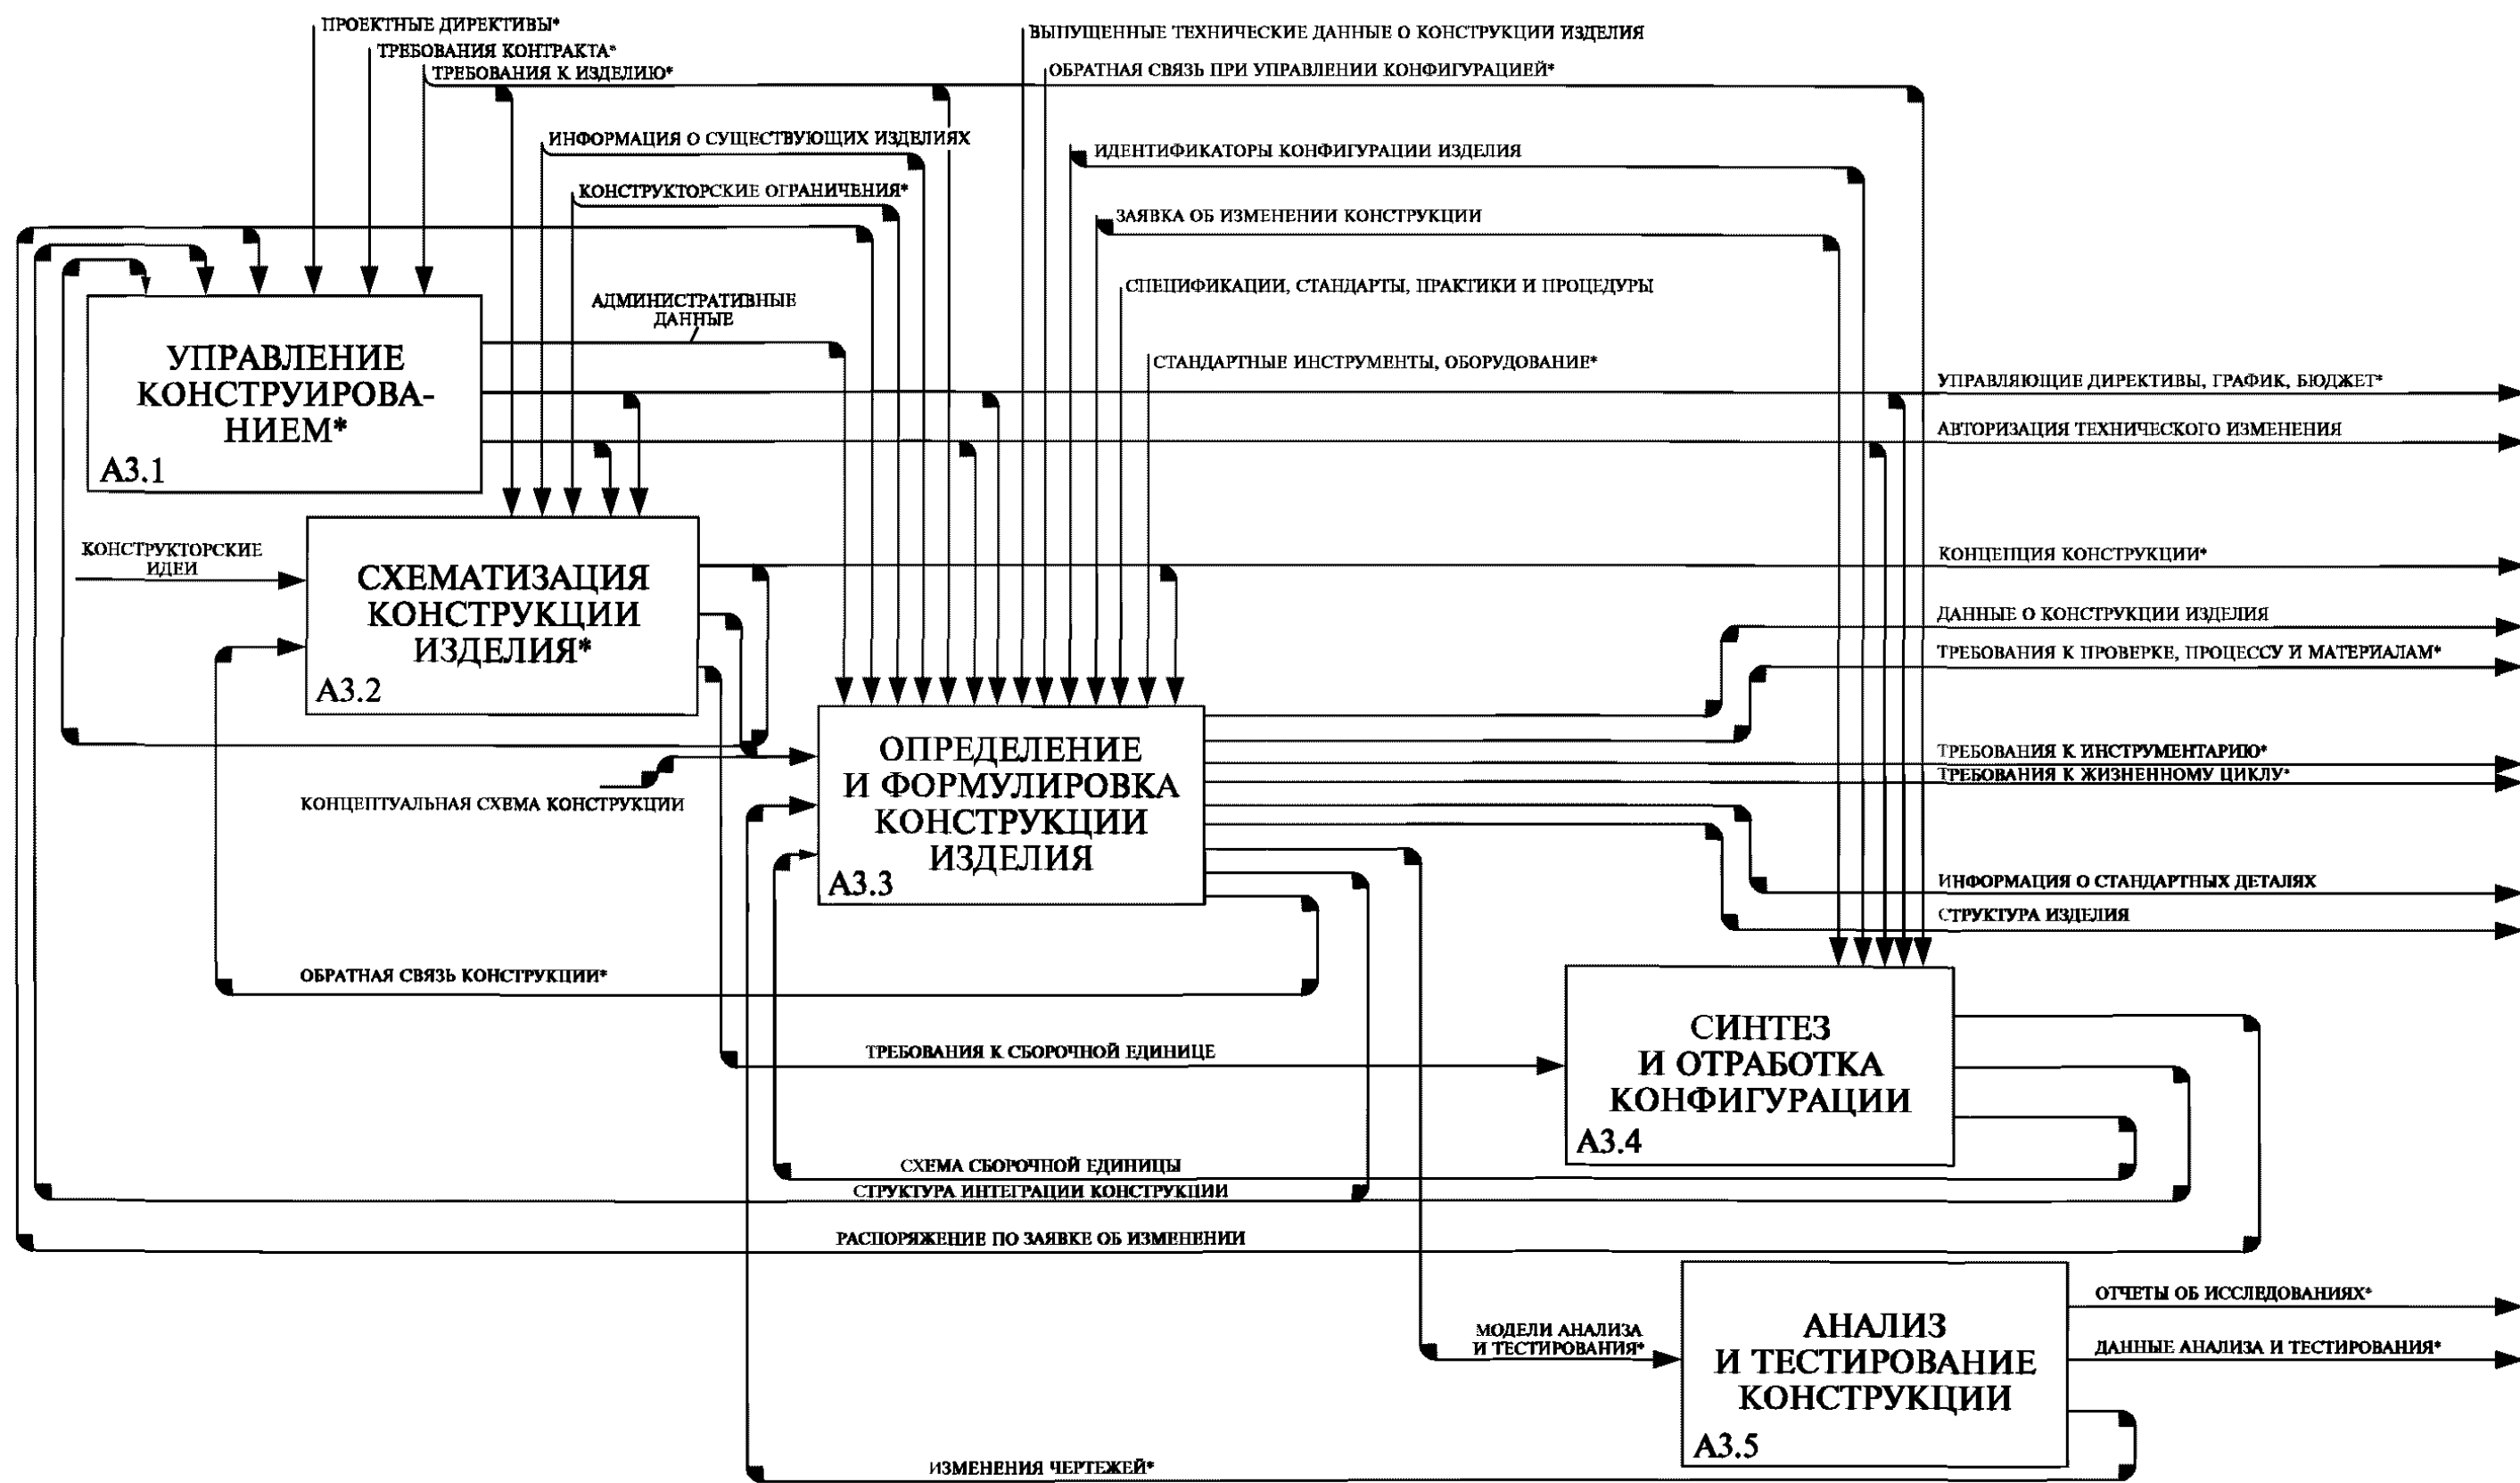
ПРОЕКТНЫЕ ДИРЕКТИВЫ*
ТРЕБОВАНИЯ КОНТРАКТА*
ТРЕБОВАНИЯ К ИЗДЕЛИЮ*
ВЫПУЩЕННЫЕ ТЕХНИЧЕСКИЕ ДАННЫЕ О КОНСТРУКЦИИ ИЗДЕЛИЯ
ОБРАТНАЯ СВЯЗЬ ПРИ УПРАВЛЕНИИ КОНФИГУРАЦИЕЙ*
ИНФОРМАЦИЯ О СУЩЕСТВУЮЩИХ ИЗДЕЛИЯХ
ИДЕНТИФИКАТОРЫ КОНФИГУРАЦИИ ИЗДЕЛИЯ
КОНСТРУКТОРСКИЕ ОГРАНИЧЕНИЯ*
ЗАЯВКА ОБ ИЗМЕНЕНИИ КОНСТРУКЦИИ
СПЕЦИФИКАЦИИ, СТАНДАРТЫ, ПРАКТИКИ И ПРОЦЕДУРЫ
АДМИНИСТРАТИВНЫЕ ДАННЫЕ
СТАНДАРТНЫЕ ИНСТРУМЕНТЫ, ОБОРУДОВАНИЕ*
УПРАВЛЕНИЕ КОНСТРУИРОВАНИЕМ*
A3.1
УПРАВЛЯЮЩИЕ ДИРЕКТИВЫ, ГРАФИК, БЮДЖЕТ*
АВТОРИЗАЦИЯ ТЕХНИЧЕСКОГО ИЗМЕНЕНИЯ
КОНСТРУКТОРСКИЕ ИДЕИ
СХЕМАТИЗАЦИЯ КОНСТРУКЦИИ ИЗДЕЛИЯ*
A3.2
КОНЦЕПЦИЯ КОНСТРУКЦИИ*
ДАННЫЕ О КОНСТРУКЦИИ ИЗДЕЛИЯ
ТРЕБОВАНИЯ К ПРОВЕРКЕ, ПРОЦЕССУ И МАТЕРИАЛАМ*
ОПРЕДЕЛЕНИЕ И ФОРМУЛИРОВКА КОНСТРУКЦИИ ИЗДЕЛИЯ
A3.3
ТРЕБОВАНИЯ К ИНСТРУМЕНТАРИЮ*
ТРЕБОВАНИЯ К ЖИЗНЕННОМУ ЦИКЛУ*
КОНЦЕПТУАЛЬНАЯ СХЕМА КОНСТРУКЦИИ
ИНФОРМАЦИЯ О СТАНДАРТНЫХ ДЕТАЛЯХ
СТРУКТУРА ИЗДЕЛИЯ
ОБРАТНАЯ СВЯЗЬ КОНСТРУКЦИИ*
ТРЕБОВАНИЯ К СБОРОЧНОЙ ЕДИНИЦЕ
СИНТЕЗ И ОТРАБОТКА КОНФИГУРАЦИИ
A3.4
СХЕМА СБОРОЧНОЙ ЕДИНИЦЫ
СТРУКТУРА ИНТЕГРАЦИИ КОНСТРУКЦИИ
РАСПОРЯЖЕНИЕ ПО ЗАЯВКЕ ОБ ИЗМЕНЕНИИ
ОТЧЕТЫ ОБ ИССЛЕДОВАНИЯХ*
МОДЕЛИ АНАЛИЗА И ТЕСТИРОВАНИЯ*
АНАЛИЗ И ТЕСТИРОВАНИЕ КОНСТРУКЦИИ
ДАННЫЕ АНАЛИЗА И ТЕСТИРОВАНИЯ*
A3.5
ИЗМЕНЕНИЯ ЧЕРТЕЖЕЙ*